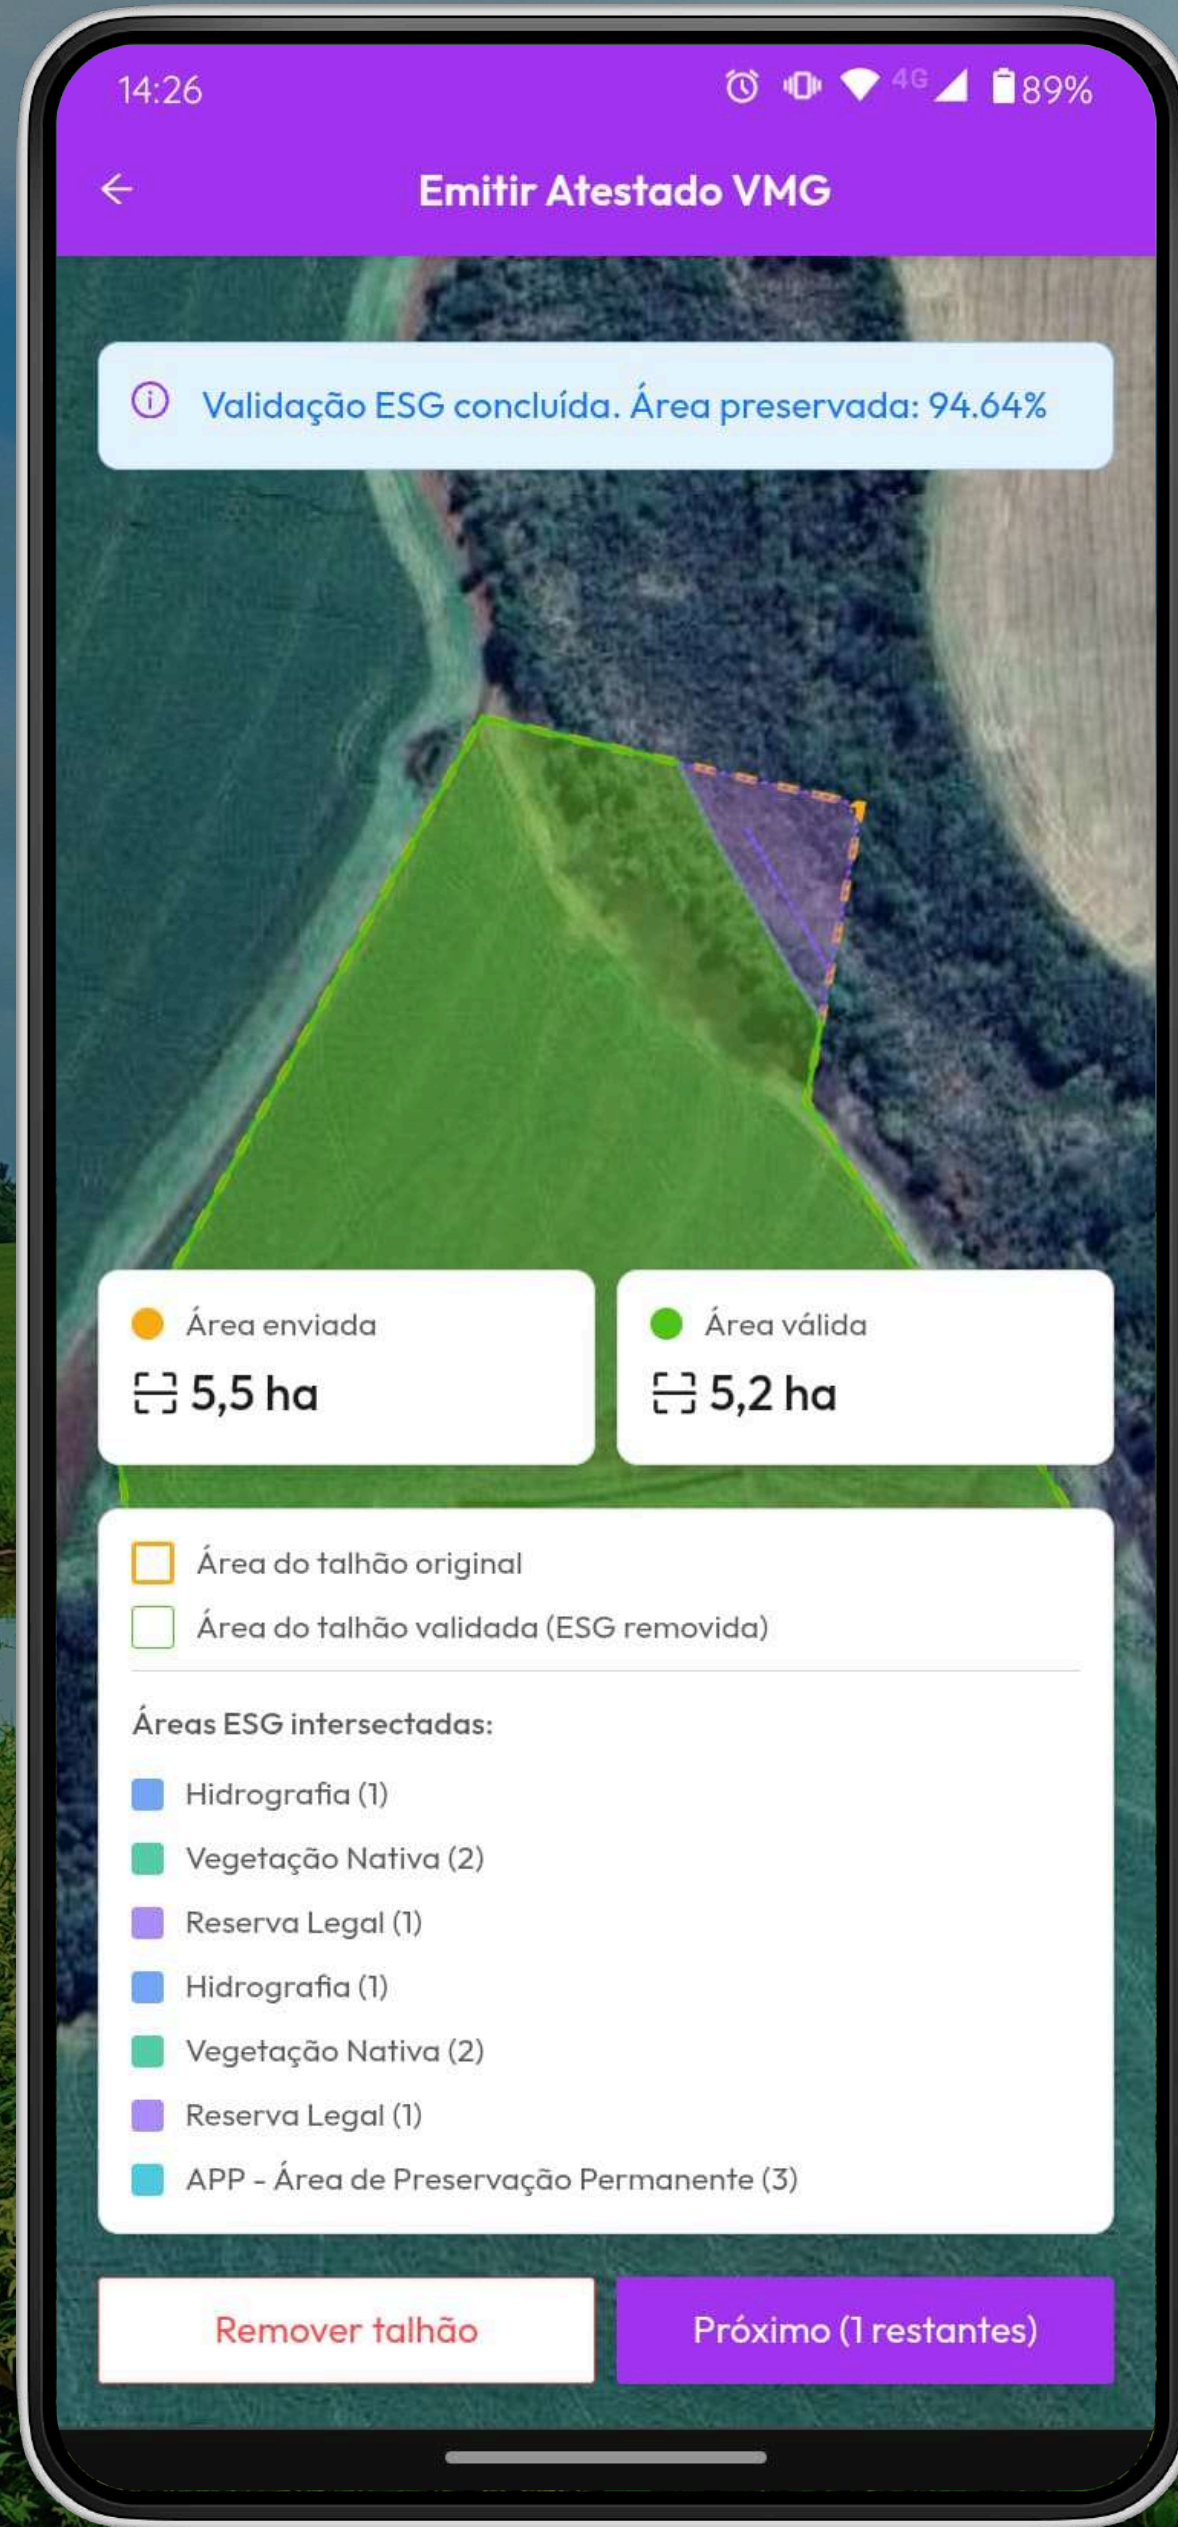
14:26 4G 89%

←

Emitir Atestado VMG

Validação ESG concluída. Área preservada: 94.64%

Área enviada
5,5 ha

Área válida
5,2 ha

Área do talhão original
Área do talhão validada (ESG removida)

Áreas ESG intersectadas:
Hidrografia (1)
Vegetação Nativa (2)
Reserva Legal (1)
Hidrografia (1)
Vegetação Nativa (2)
Reserva Legal (1)
APP - Área de Preservação Permanente (3)

Remover talhão
Próximo (1 restantes)